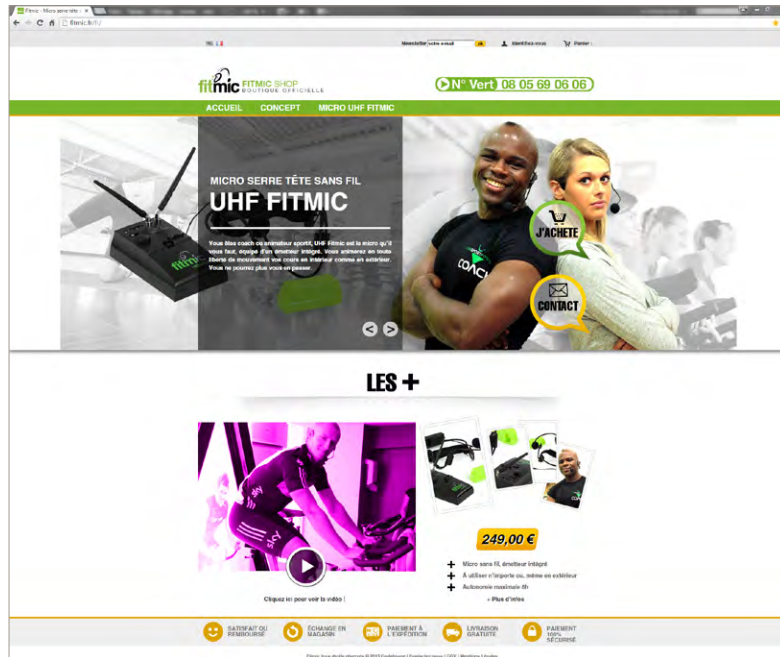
Fitmic - Micro serre-tête ×

fitmic.fr/fr/

FR

Newsletter votre e-mail ok

Identifiez-vous

Panier

fitmic FITMIC SHOP BOUTIQUE OFFICIELLE

N° Vert 08 05 69 06 06

ACCUEIL CONCEPT MICRO UHF FITMIC

MICRO SERRE TÊTE SANS FIL

UHF FITMIC

Vous êtes coach ou animateur sportif, UHF Fitmic est le micro qu'il vous faut, équipé d'un émetteur intégré. Vous animerez en toute liberté de mouvement vos cours en intérieur comme en extérieur. Vous ne pourrez plus vous en passer.

fitmic

COACH

J'ACHETE

CONTACT

LES +

249,00 €

Micro sans fil, émetteur intégré

À utiliser n'importe où, même en extérieur

Autonomie maximale 6h

+ Plus d'infos

Cliquez ici pour voir la vidéo !

SATISFAIT OU REMBOURSÉ

ÉCHANGE EN MAGASIN

PAIEMENT À L'EXPÉDITION

LIVRAISON GRATUITE

PAIEMENT 100% SÉCURISÉ

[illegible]